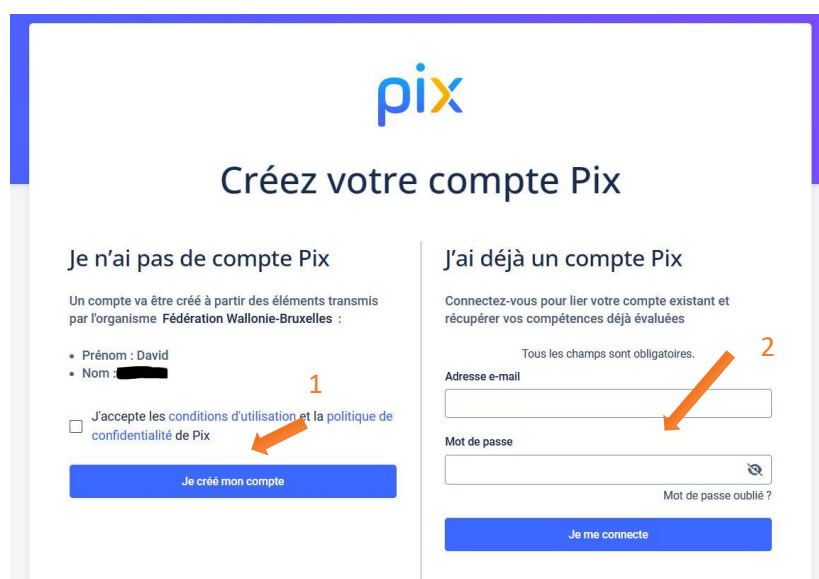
pix

Créez votre compte Pix

Je n'ai pas de compte Pix

Un compte va être créé à partir des éléments transmis par l'organisme **Fédération Wallonie-Bruxelles** :

• Prénom : David
• Nom : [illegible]

1

J'accepte les conditions d'utilisation et la politique de confidentialité de Pix

Je créé mon compte

J'ai déjà un compte Pix

Connectez-vous pour lier votre compte existant et récupérer vos compétences déjà évaluées

2

Tous les champs sont obligatoires.

Adresse e-mail

Mot de passe

Mot de passe oublié ?

Je me connecte